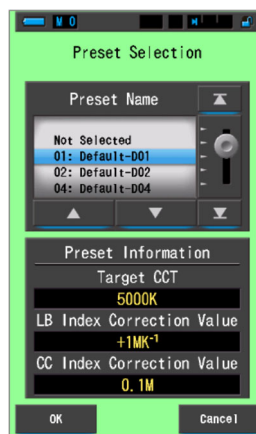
M 0

Preset Selection

Preset Name

Not Selected
01: Default-D01
02: Default-D02
04: Default-D04

Preset Information

Target CCT

5000K

LB Index Correction Value

+1MK$^{-1}$

CC Index Correction Value

0.1M

OK

Cancel